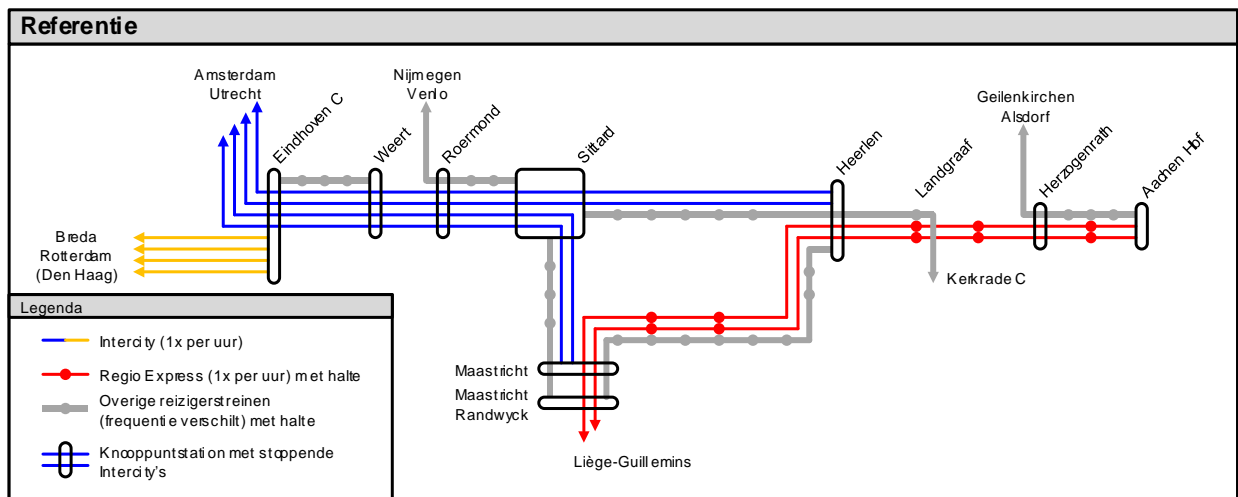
Referentie

Amsterdam
Utrecht

Nijmegen
Venlo

Eindhoven C

Weert

Roermond

Sittard

Heerlen

Landgraaf

Geilenkirchen
Alsdorf

Herzogenrath

Aachen Hbf

Breda
Rotterdam
(Den Haag)

Kerkrade C

Legenda

Intercity (1x per uur)

Regio Express (1x per uur) met halte

Overige reizigerstreinen (frequentie verschilt) met halte

Knooppuntstation met stoppende Intercity's

Maastricht

Maastricht Randwyck

Liège-Guillemins